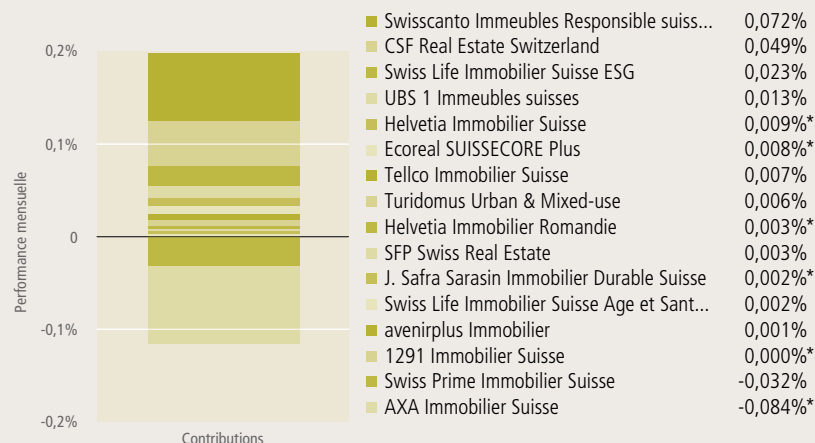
0,2%
0,1%
0
-0,1%
-0,2%
Performance mensuelle
Contributions

| | |
|---|---|
| Swisscanto Immeubles Responsible suiss... | 0,072% |
| CSF Real Estate Switzerland | 0,049% |
| Swiss Life Immobilier Suisse ESG | 0,023% |
| UBS 1 Immeubles suisses | 0,013% |
| Helvetia Immobilier Suisse | 0,009%* |
| Ecoreal SUISSECORE Plus | 0,008%* |
| Tellco Immobilier Suisse | 0,007% |
| Turidomus Urban & Mixed-use | 0,006% |
| Helvetia Immobilier Romandie | 0,003%* |
| SFP Swiss Real Estate | 0,003% |
| J. Safra Sarasin Immobilier Durable Suisse | 0,002%* |
| Swiss Life Immobilier Suisse Age et Sant... | 0,002% |
| avenirplus Immobilier | 0,001% |
| 1291 Immobilier Suisse | 0,000%* |
| Swiss Prime Immobilier Suisse | -0,032% |
| AXA Immobilier Suisse | -0,084%* |